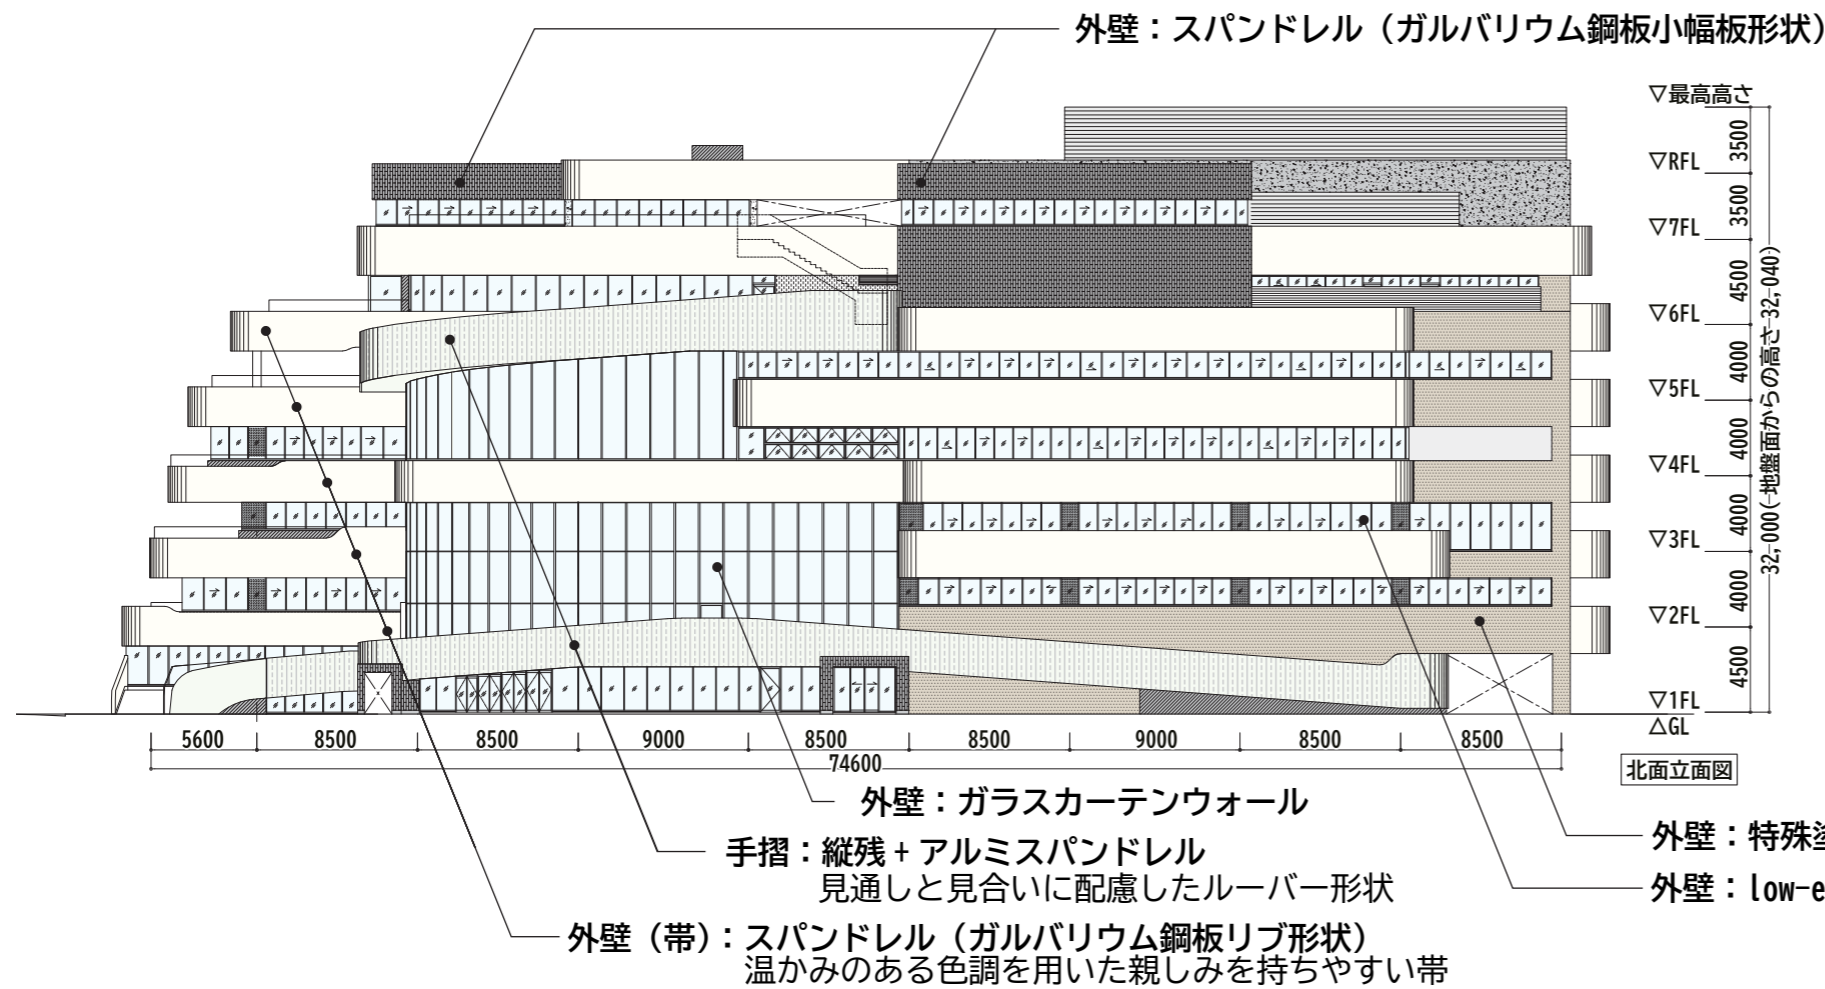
外壁：スパンドレル（ガルバリウム鋼板小幅板形状）

▽最高高さ
3500
▽RFL
3500
▽7FL
4500
▽6FL
4000
▽5FL
4000
▽4FL
4000
▽3FL
4000
▽2FL
4500
▽1FL
△GL
32,000(-地盤面からの高さ-32,040)

| 5600 | 8500 | 8500 | 9000 | 8500 | 8500 | 9000 | 8500 | 8500 |

74600

北面立面図

外壁：ガラスカーテンウォール

手摺：縦残＋アルミスパンドレル
見通しと見合いに配慮したルーバー形状

外壁（帯）：スパンドレル（ガルバリウム鋼板リブ形状）
温かみのある色調を用いた親しみを持ちやすい帯

外壁：特殊塗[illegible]

外壁：low-e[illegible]